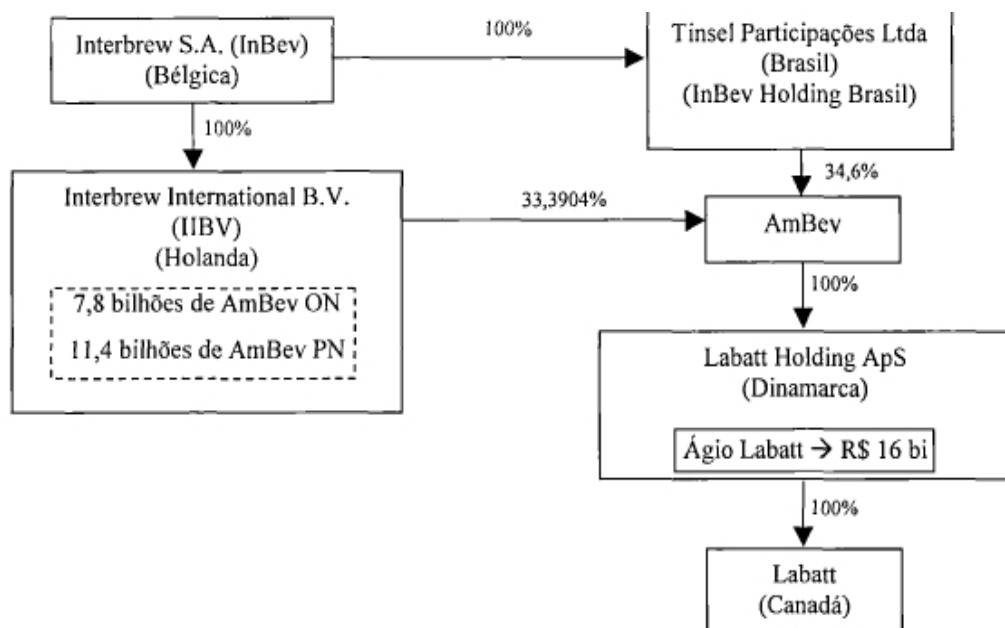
Interbrew S.A. (InBev)
(Bélgica)

100%

Tinsel Participações Ltda
(Brasil)
(InBev Holding Brasil)

100%

Interbrew International B.V.
(IIBV)
(Holanda)

7,8 bilhões de AmBev ON
11,4 bilhões de AmBev PN

33,3904%

34,6%

AmBev

100%

Labatt Holding ApS
(Dinamarca)

Ágio Labatt → R$ 16 bi

100%

Labatt
(Canadá)